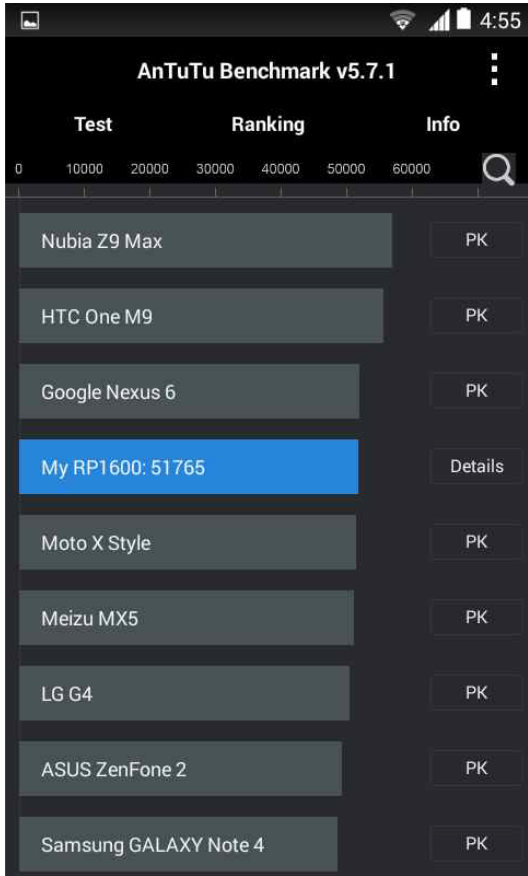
4:55

AnTuTu Benchmark v5.7.1

Test Ranking Info

0 10000 20000 30000 40000 50000 60000

Nubia Z9 Max PK

HTC One M9 PK

Google Nexus 6 PK

My RP1600: 51765 Details

Moto X Style PK

Meizu MX5 PK

LG G4 PK

ASUS ZenFone 2 PK

Samsung GALAXY Note 4 PK